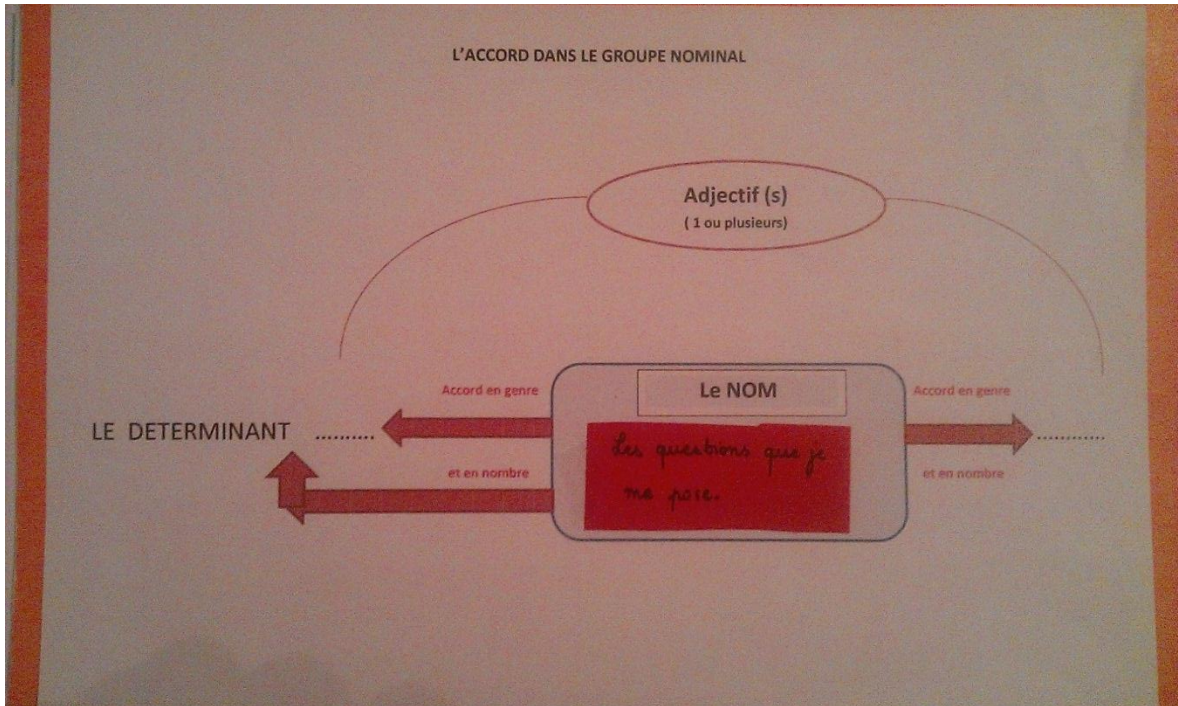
L'ACCORD DANS LE GROUPE NOMINAL

Adjectif (s)
( 1 ou plusieurs)

Accord en genre

Le NOM

Accord en genre

LE DETERMINANT .........

Les questions que je me pose.

.........

et en nombre

et en nombre